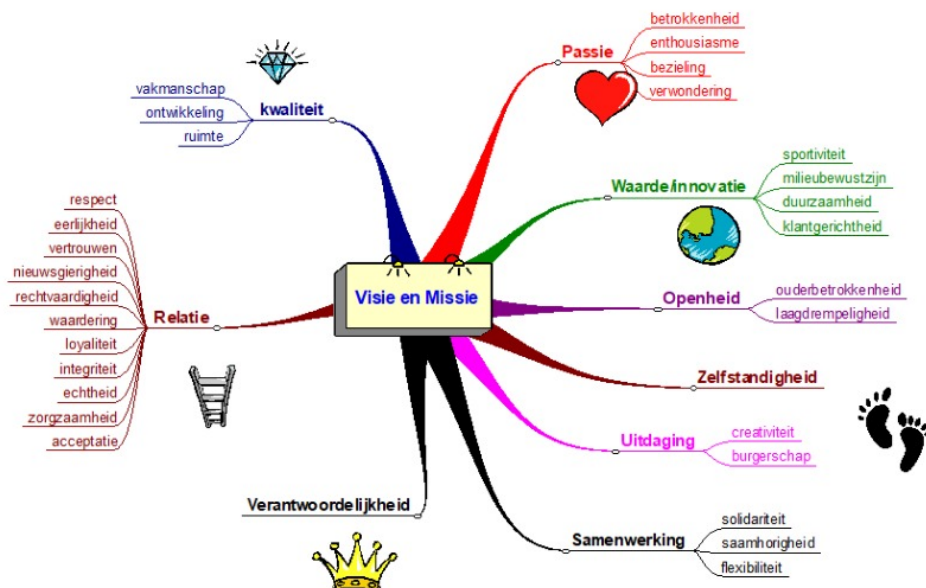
Visie en Missie

kwaliteit
vakmanschap
ontwikkeling
ruimte

Passie
betrokkenheid
enthousiasme
bezieling
verwondering

Waarde/innovatie
sportiviteit
milieubewustzijn
duurzaamheid
klantgerichtheid

Openheid
ouderbetrokkenheid
laagdrempeligheid

Zelfstandigheid

Uitdaging
creativiteit
burgerschap

Samenwerking
solidariteit
saamhorigheid
flexibiliteit

Verantwoordelijkheid

Relatie
respect
eerlijkheid
vertrouwen
nieuwsgierigheid
rechtvaardigheid
waardering
loyaliteit
integriteit
echtheid
zorgzaamheid
acceptatie